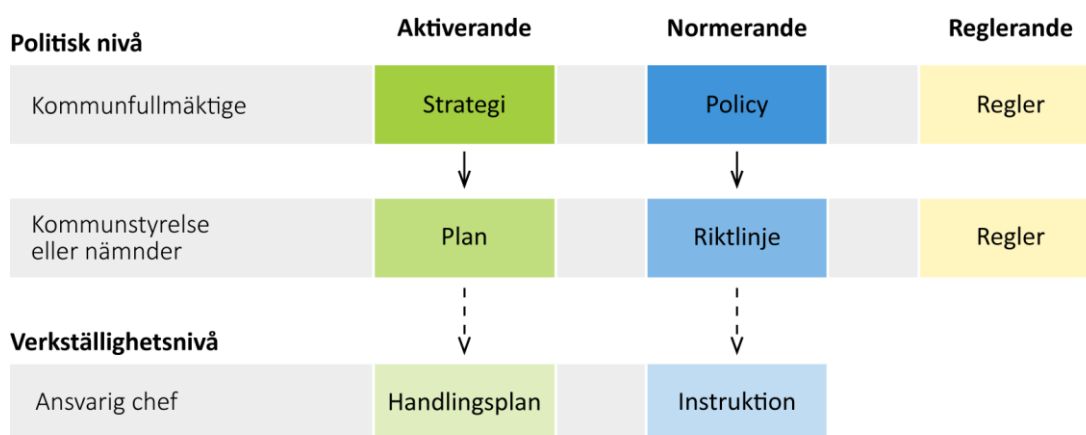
| Politisk nivå | Aktiverande | Normerande | Reglerande |
|---|---|---|---|
| Kommunfullmäktige | Strategi | Policy | Regler |
| Kommunstyrelse eller nämnder | Plan | Riktlinje | Regler |
| **Verkställighetsnivå** | | | |
| Ansvarig chef | Handlingsplan | Instruktion | |